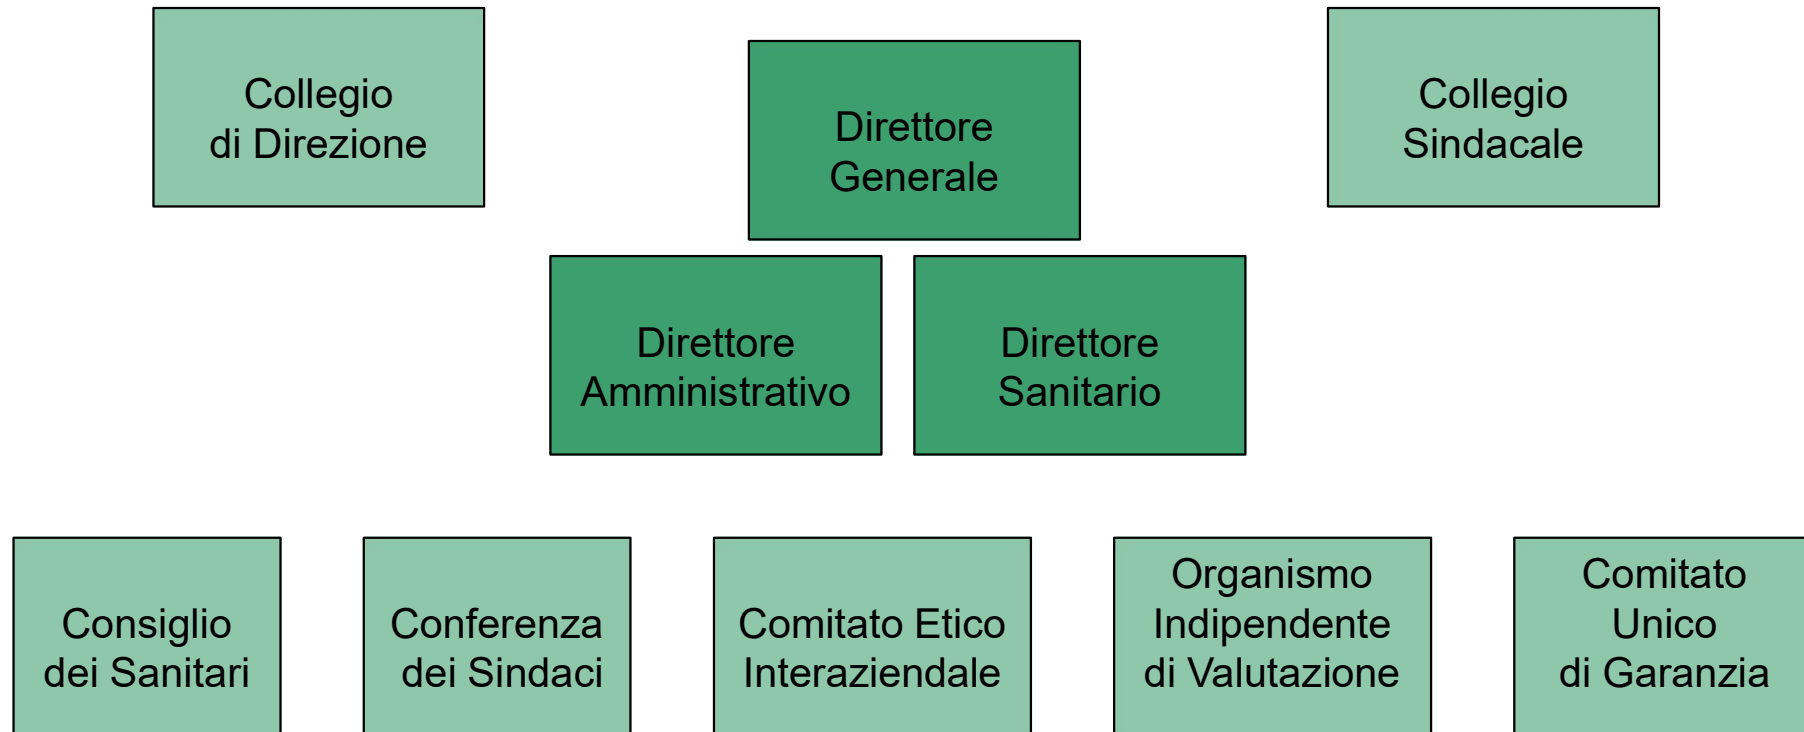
Collegio di Direzione

Direttore Generale

Collegio Sindacale

Direttore Amministrativo

Direttore Sanitario

Consiglio dei Sanitari

Conferenza dei Sindaci

Comitato Etico Interaziendale

Organismo Indipendente di Valutazione

Comitato Unico di Garanzia